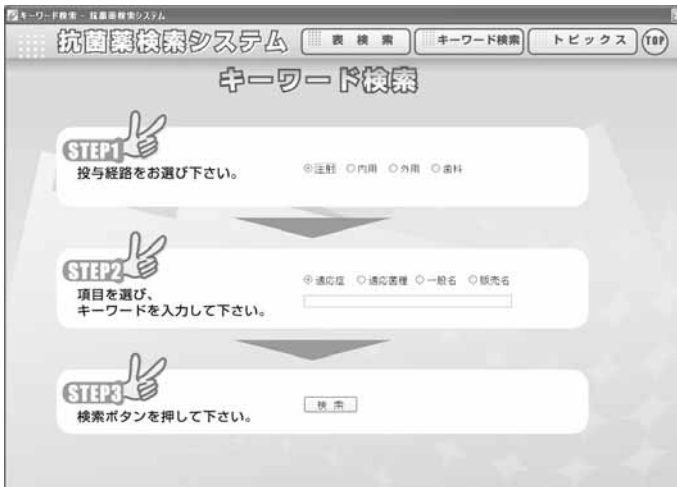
キーワード検索 - 抗菌薬検索システム

抗菌薬検索システム　表 検 索　キーワード検索　トピックス　TOP

キーワード検索

STEP1
投与経路をお選び下さい。
注射　内用　外用　歯科

STEP2
項目を選び、
キーワードを入力して下さい。
適応症　適応菌種　一般名　販売名

STEP3
検索ボタンを押して下さい。
検 索